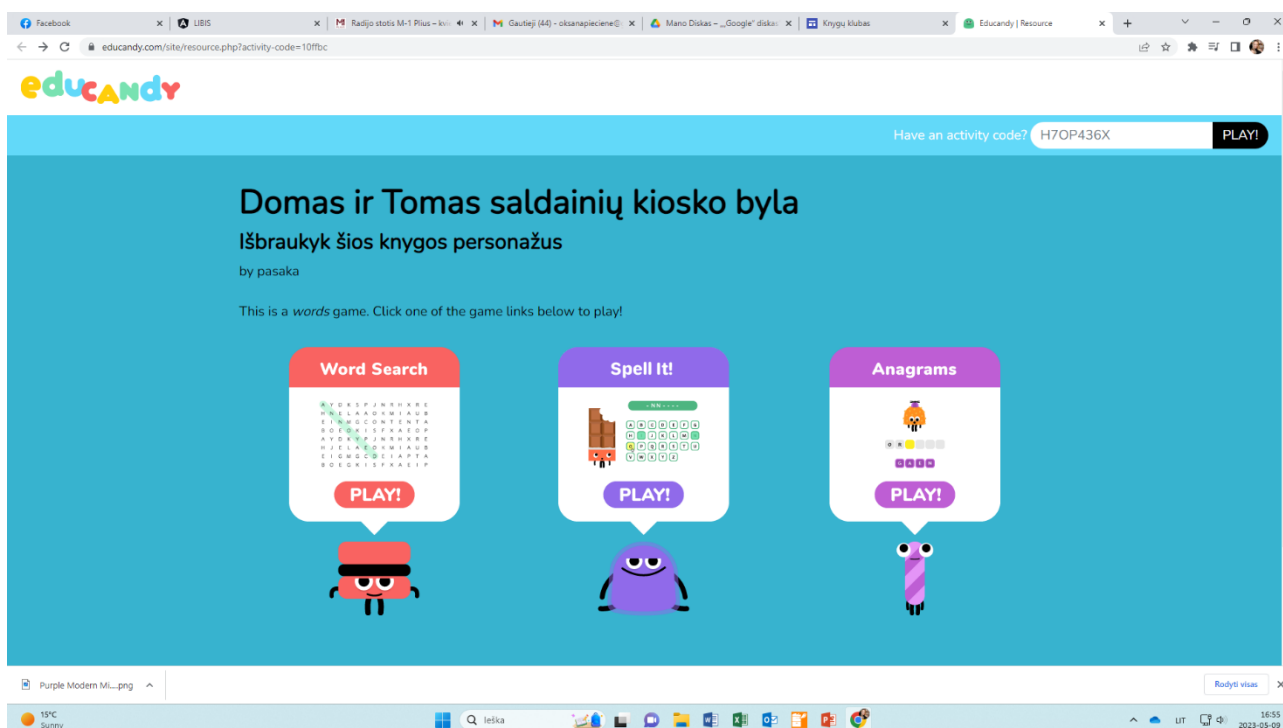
Facebook × | LIBIS × | Radijo stotis M-1 Plius – kvi × | Gautieji (44) - oksanapieciene@ × | Mano Diskas – „Google" diskas × | Knygų klubas × | Educandy | Resource ×

educandy.com/site/resource.php?activity-code=10ffbc

educandy

Have an activity code? H7OP436X PLAY!

Domas ir Tomas saldainių kiosko byla

Išbraukyk šios knygos personažus

by pasaka

This is a *words* game. Click one of the game links below to play!

Word Search

PLAY!

Spell It!

PLAY!

Anagrams

PLAY!

Purple Modern Mi....png

Rodyti visus

15°C Sunny

Ieška

LIT

16:55 2023-05-09